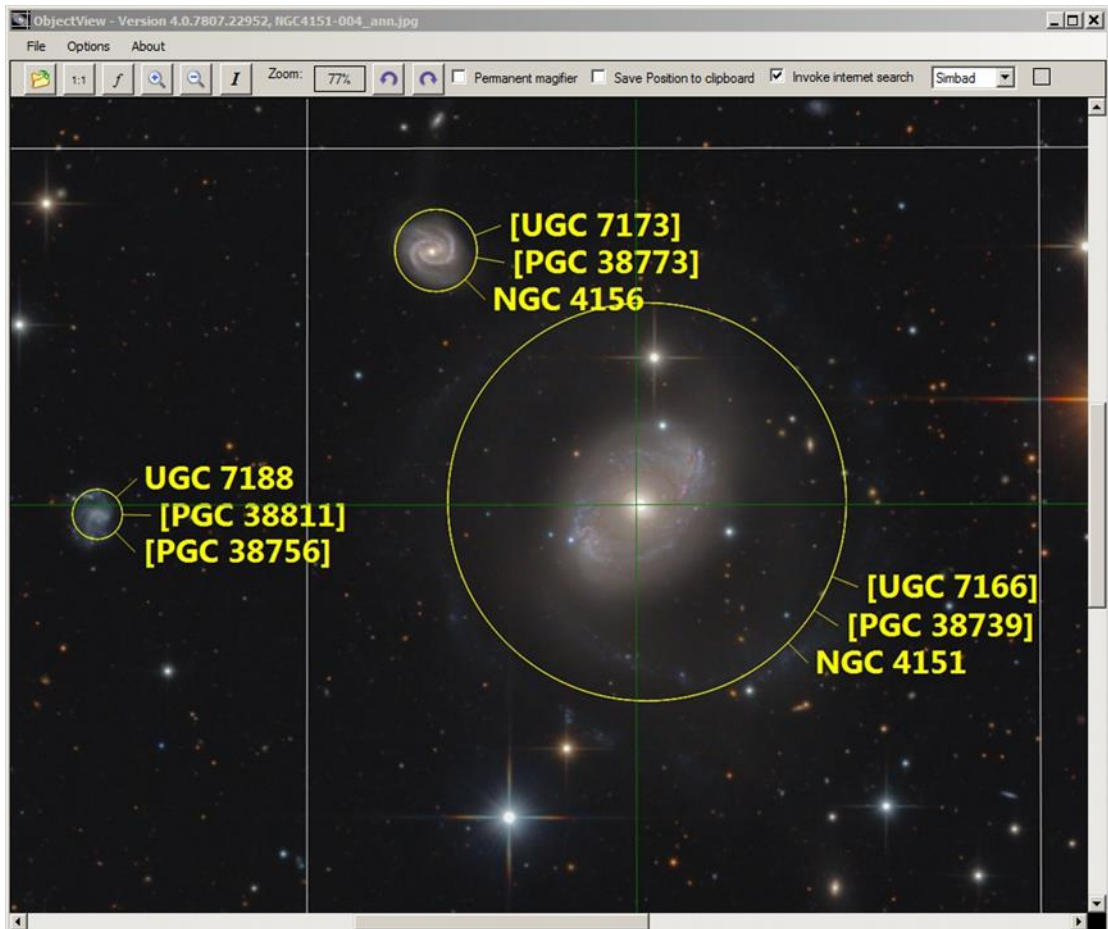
ObjectView - Version 4.0.7807.22952, NGC4151-004_ann.jpg

File Options About

1:1 $f$ $I$ Zoom: 77% Permanent magifier Save Position to clipboard Invoke internet search Simbad

[UGC 7173]
[PGC 38773]
NGC 4156

UGC 7188
[PGC 38811]
[PGC 38756]

[UGC 7166]
[PGC 38739]
NGC 4151